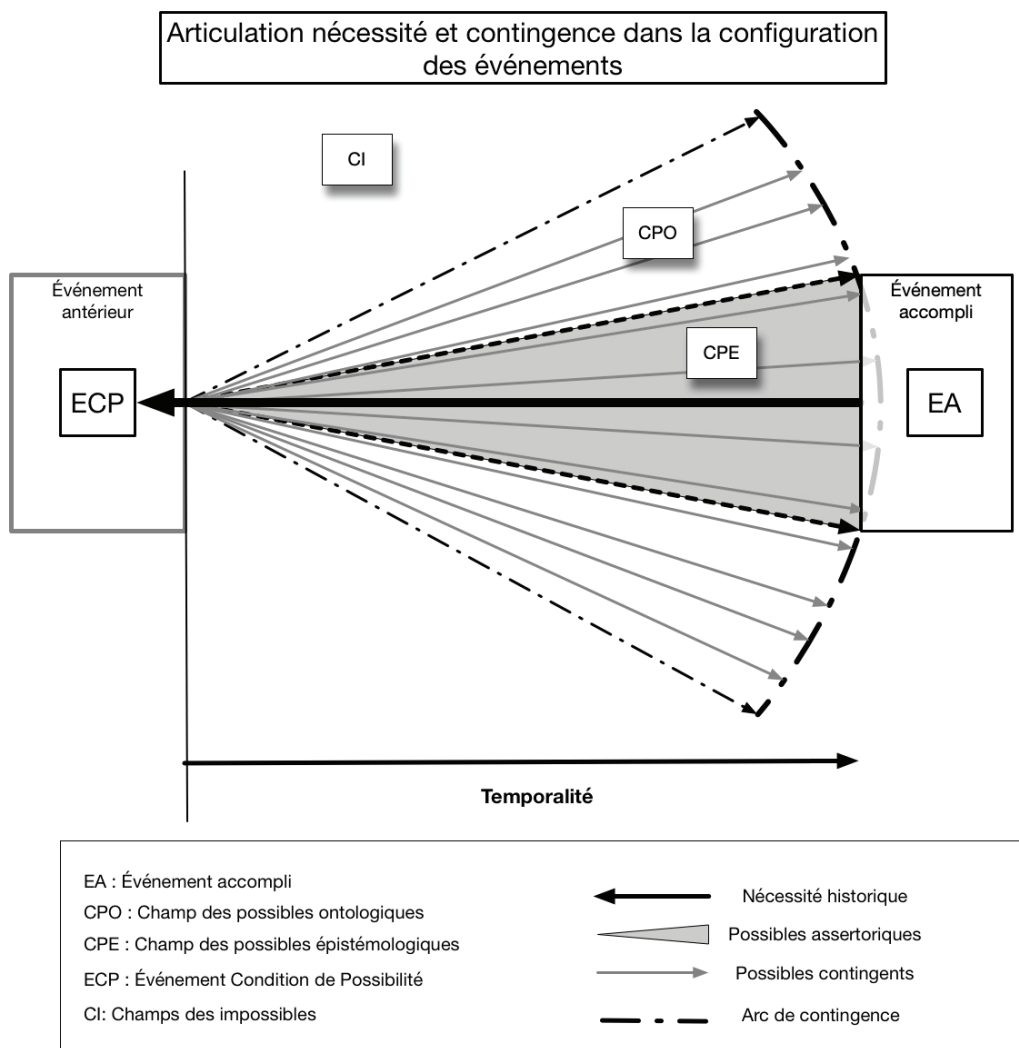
Articulation nécessité et contingence dans la configuration des événements

CI

CPO

Événement antérieur

ECP

CPE

Événement accompli

EA

Temporalité

EA : Événement accompli
CPO : Champ des possibles ontologiques
CPE : Champ des possibles épistémologiques
ECP : Événement Condition de Possibilité
CI: Champs des impossibles

Nécessité historique
Possibles assertoriques
Possibles contingents
Arc de contingence